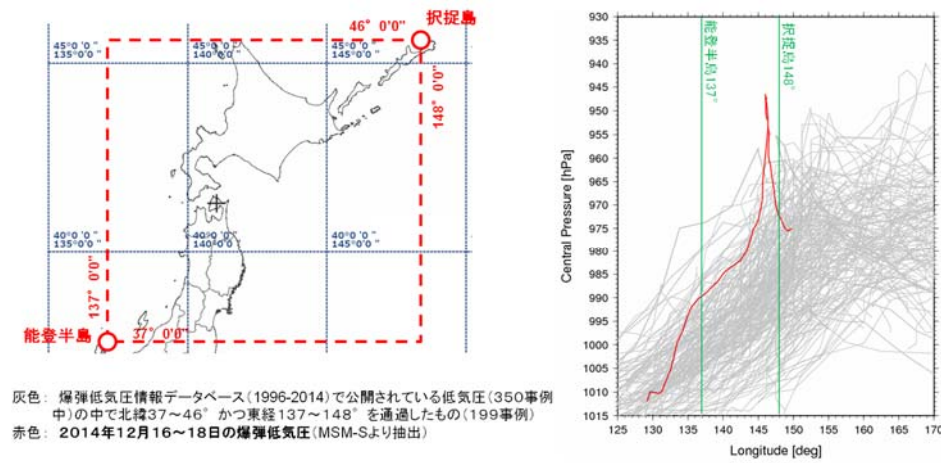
46° 0'0"
択捉島
45°0'0"
135°0'0"
45°0'0"
140°0'0"
45°0'0"
145°0'0"
148° 0'0"
40°0'0"
135°0'0"
40°0'0"
140°0'0"
40°0'0"
145°0'0"
137° 0'0"
能登半島
37° 0'0"

灰色： 爆弾低気圧情報データベース（1996-2014）で公開されている低気圧（350事例中）の中で北緯37～46° かつ東経137～148° を通過したもの（199事例）
赤色： 2014年12月16～18日の爆弾低気圧（MSM-Sより抽出）

能登半島137°
択捉島148°
Central Pressure [hPa]
930
935
940
945
950
955
960
965
970
975
980
985
990
995
1000
1005
1010
1015
125
130
135
140
145
150
155
160
165
170
Longitude [deg]